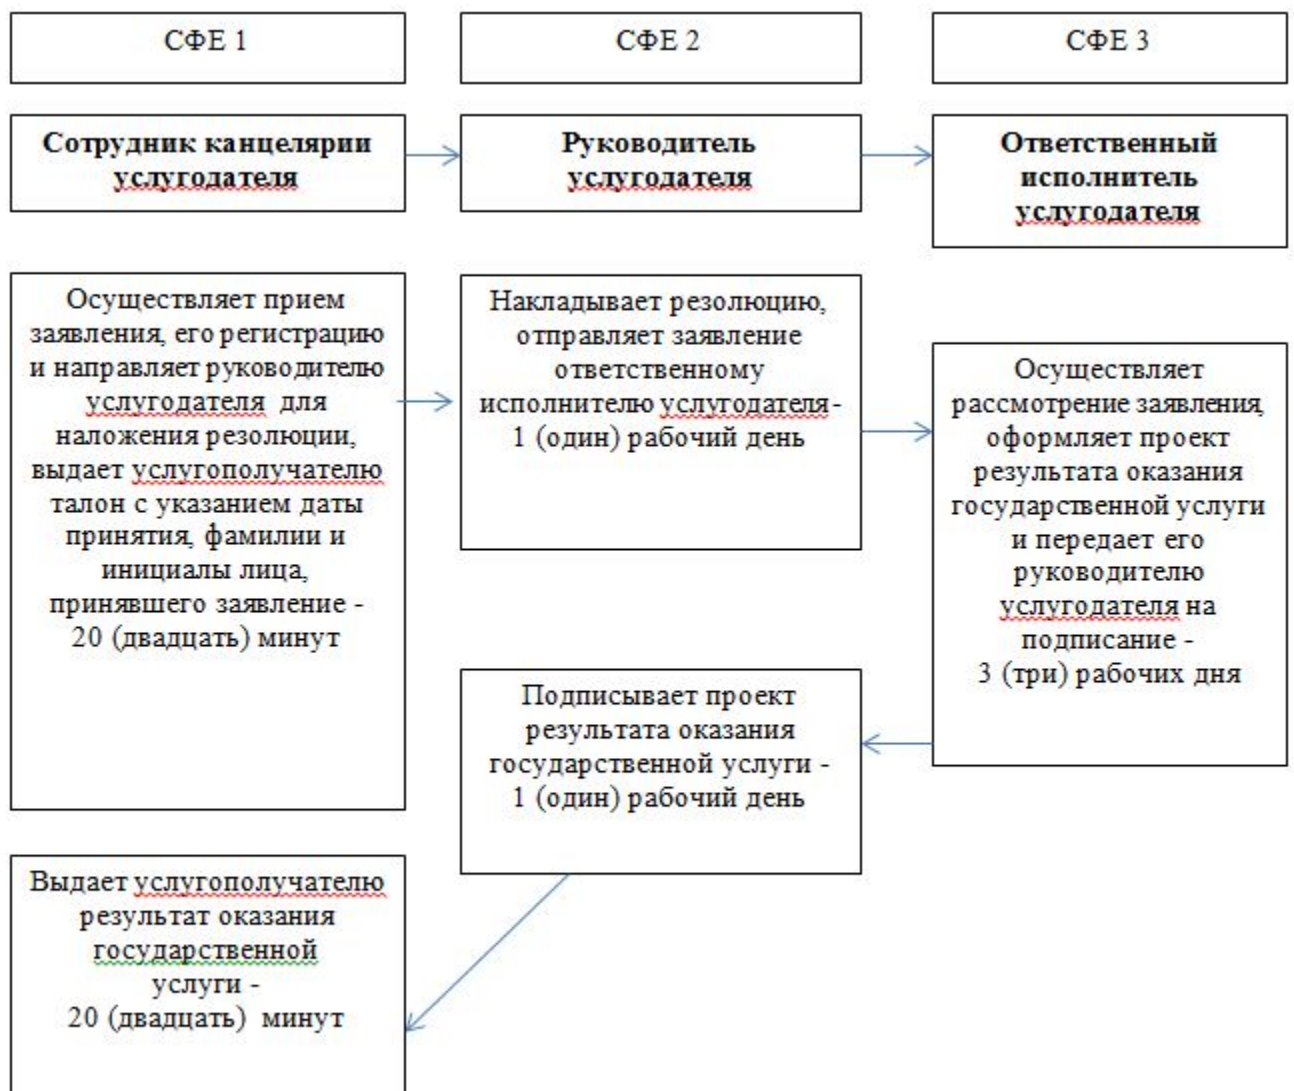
СФЕ 1

СФЕ 2

СФЕ 3

Сотрудник канцелярии услугодателя

Руководитель услугодателя

Ответственный исполнитель услугодателя

Осуществляет прием заявления, его регистрацию и направляет руководителю услугодателя для наложения резолюции, выдает услугополучателю талон с указанием даты принятия, фамилии и инициалы лица, принявшего заявление - 20 (двадцать) минут

Накладывает резолюцию, отправляет заявление ответственному исполнителю услугодателя - 1 (один) рабочий день

Осуществляет рассмотрение заявления, оформляет проект результата оказания государственной услуги и передает его руководителю услугодателя на подписание - 3 (три) рабочих дня

Подписывает проект результата оказания государственной услуги - 1 (один) рабочий день

Выдает услугополучателю результат оказания государственной услуги - 20 (двадцать) минут